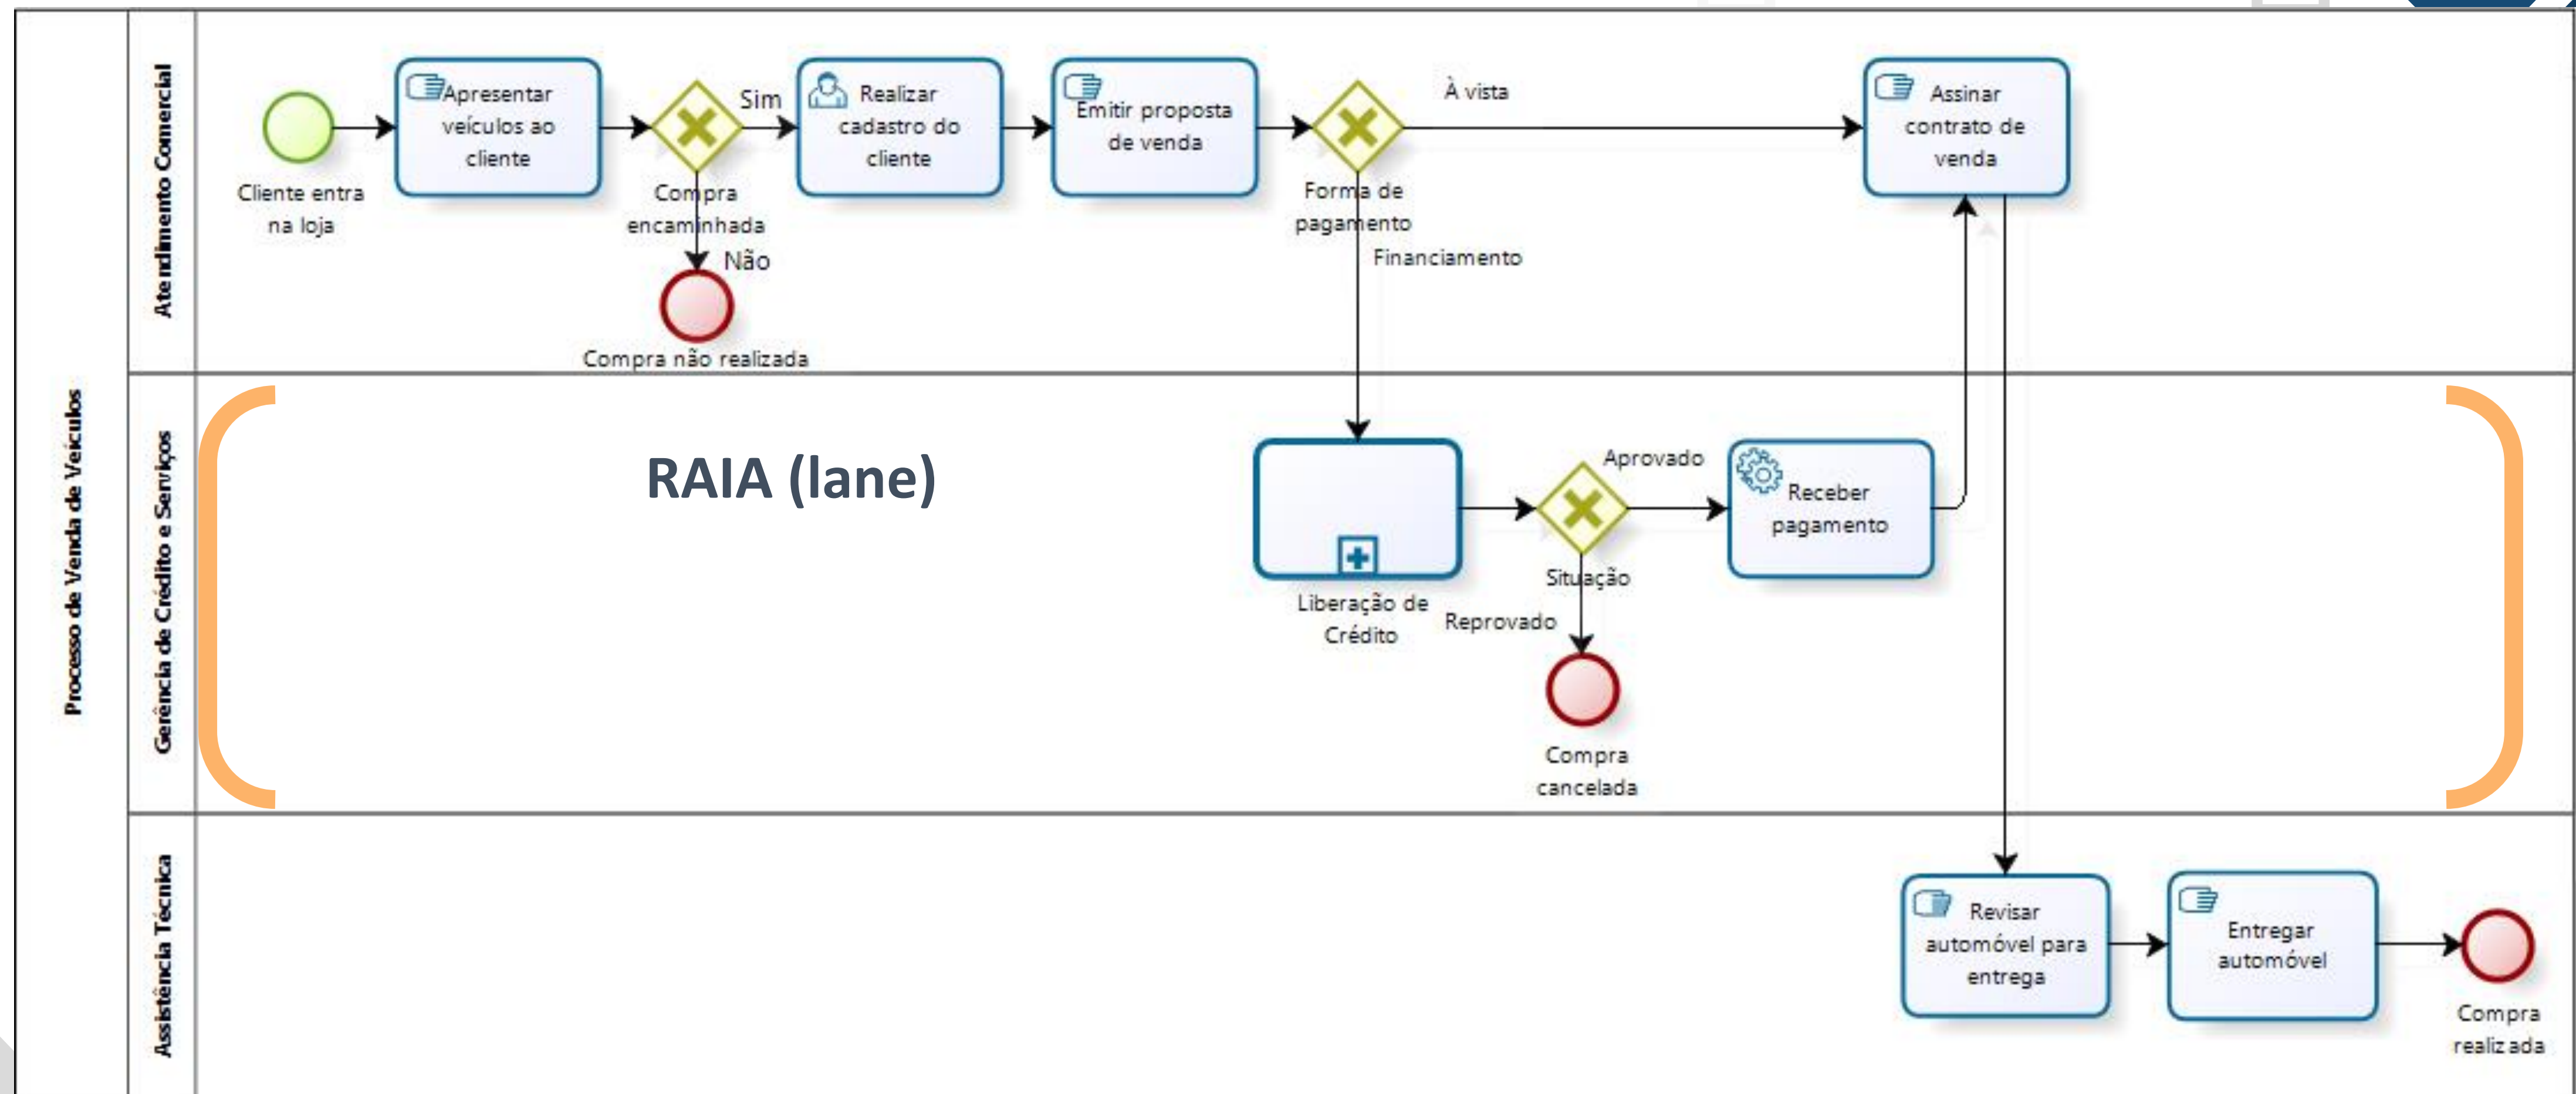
Processo de Venda de Veículos

Atendimento Comercial

Cliente entra na loja

Apresentar veículos ao cliente

Compra encaminhada

Sim

Não

Compra não realizada

Realizar cadastro do cliente

Emitir proposta de venda

Forma de pagamento

À vista

Financiamento

Assinar contrato de venda

Gerência de Crédito e Serviços

RAIA (lane)

Liberação de Crédito

Situação

Aprovado

Reprovado

Receber pagamento

Compra cancelada

Assistência Técnica

Revisar automóvel para entrega

Entregar automóvel

Compra realizada